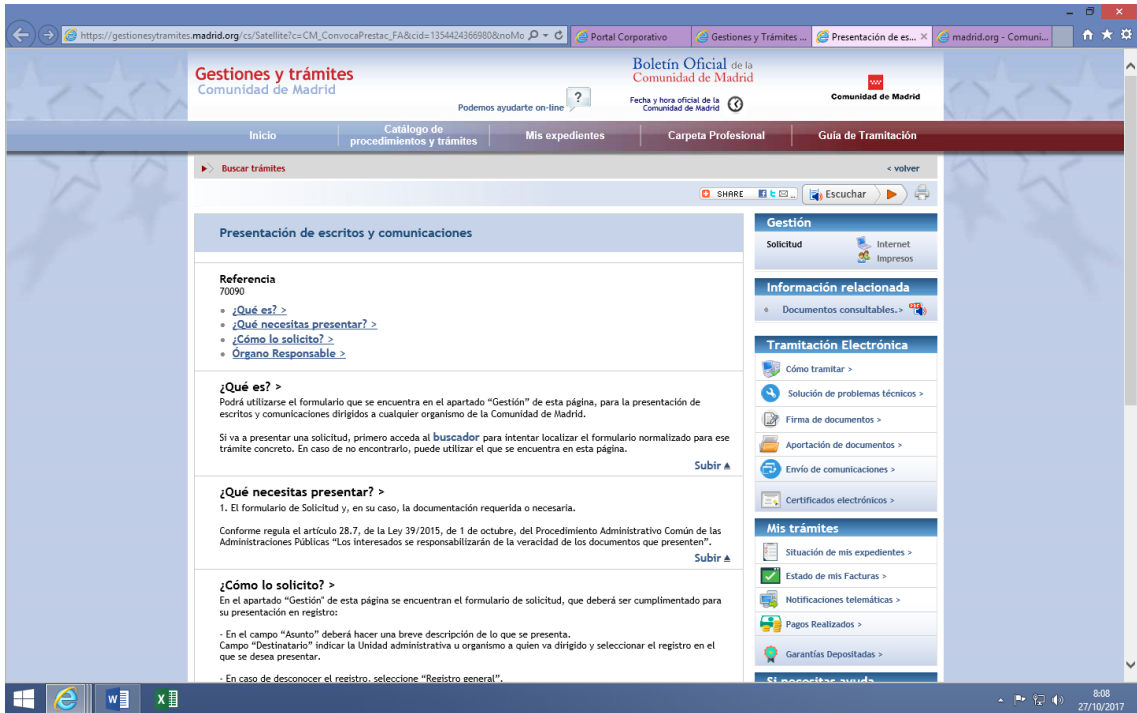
https://gestionesytramites.madrid.org/cs/Satellite?c=CM_ConvocaPrestac_FA&cid=1354424366980&noMo

Portal Corporativo | Gestiones y Trámites ... | Presentación de es... | madrid.org - Comuni...

Gestiones y trámites
Comunidad de Madrid

Podemos ayudarte on-line ?

Boletín Oficial de la Comunidad de Madrid

Fecha y hora oficial de la Comunidad de Madrid

Comunidad de Madrid

Inicio | Catálogo de procedimientos y trámites | Mis expedientes | Carpeta Profesional | Guía de Tramitación

Buscar trámites

< volver

SHARE

Escuchar

Presentación de escritos y comunicaciones

Referencia
70090

• ¿Qué es? >
• ¿Qué necesitas presentar? >
• ¿Cómo lo solicito? >
• Órgano Responsable >

¿Qué es? >
Podrá utilizarse el formulario que se encuentra en el apartado "Gestión" de esta página, para la presentación de escritos y comunicaciones dirigidos a cualquier organismo de la Comunidad de Madrid.

Si va a presentar una solicitud, primero acceda al buscador para intentar localizar el formulario normalizado para ese trámite concreto. En caso de no encontrarlo, puede utilizar el que se encuentra en esta página.

Subir

¿Qué necesitas presentar? >
1. El formulario de Solicitud y, en su caso, la documentación requerida o necesaria.

Conforme regula el artículo 28.7, de la Ley 39/2015, de 1 de octubre, del Procedimiento Administrativo Común de las Administraciones Públicas "Los interesados se responsabilizarán de la veracidad de los documentos que presenten".

Subir

¿Cómo lo solicito? >
En el apartado "Gestión" de esta página se encuentran el formulario de solicitud, que deberá ser cumplimentado para su presentación en registro:

- En el campo "Asunto" deberá hacer una breve descripción de lo que se presenta.
Campo "Destinatario" indicar la Unidad administrativa u organismo a quien va dirigido y seleccionar el registro en el que se desea presentar.

- En caso de desconocer el registro, seleccione "Registro general".

Gestión
Solicitud
Internet
Impresos

Información relacionada
Documentos consultables.>

Tramitación Electrónica
Cómo tramitar >
Solución de problemas técnicos >
Firma de documentos >
Aportación de documentos >
Envío de comunicaciones >
Certificados electrónicos >

Mis trámites
Situación de mis expedientes >
Estado de mis Facturas >
Notificaciones telemáticas >
Pagos Realizados >
Garantías Depositadas >

Si necesitas ayuda

8:08
27/10/2017